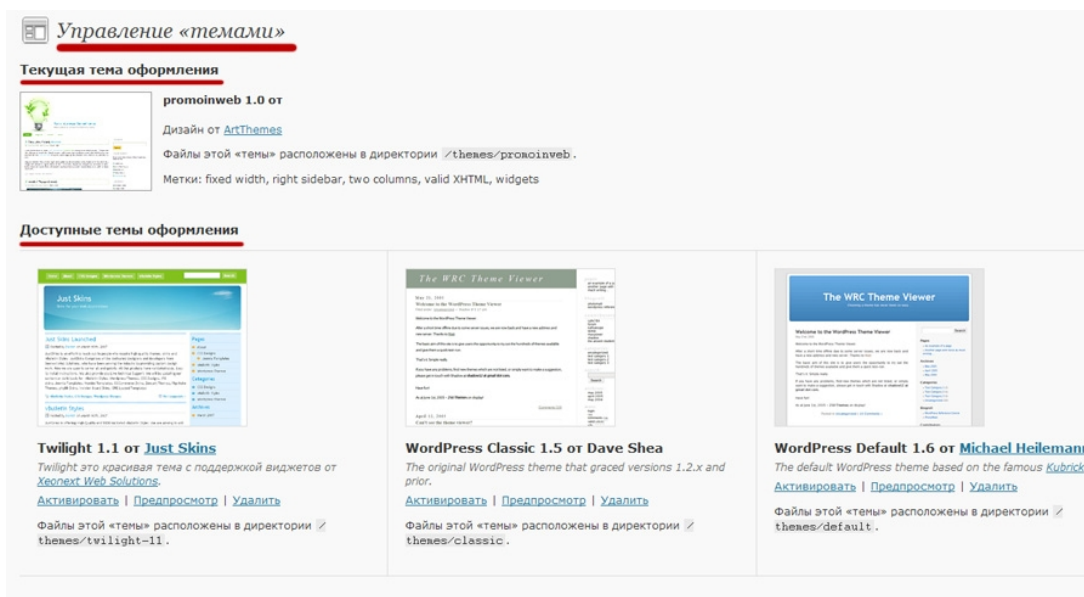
Управление «темами»

Текущая тема оформления

promoinweb 1.0 от

Дизайн от ArtThemes

Файлы этой «темы» расположены в директории /themes/promoinweb.

Метки: fixed width, right sidebar, two columns, valid XHTML, widgets

Доступные темы оформления

Just Skins

The WRC Theme Viewer

The WRC Theme Viewer

Twilight 1.1 от Just Skins

Twilight это красивая тема с поддержкой виджетов от Xeonext Web Solutions.

Активировать | Предпросмотр | Удалить

Файлы этой «темы» расположены в директории /themes/twilight-11.

WordPress Classic 1.5 от Dave Shea

The original WordPress theme that graced versions 1.2.x and prior.

Активировать | Предпросмотр | Удалить

Файлы этой «темы» расположены в директории /themes/classic.

WordPress Default 1.6 от Michael Heilemann

The default WordPress theme based on the famous Kubrick

Активировать | Предпросмотр | Удалить

Файлы этой «темы» расположены в директории /themes/default.